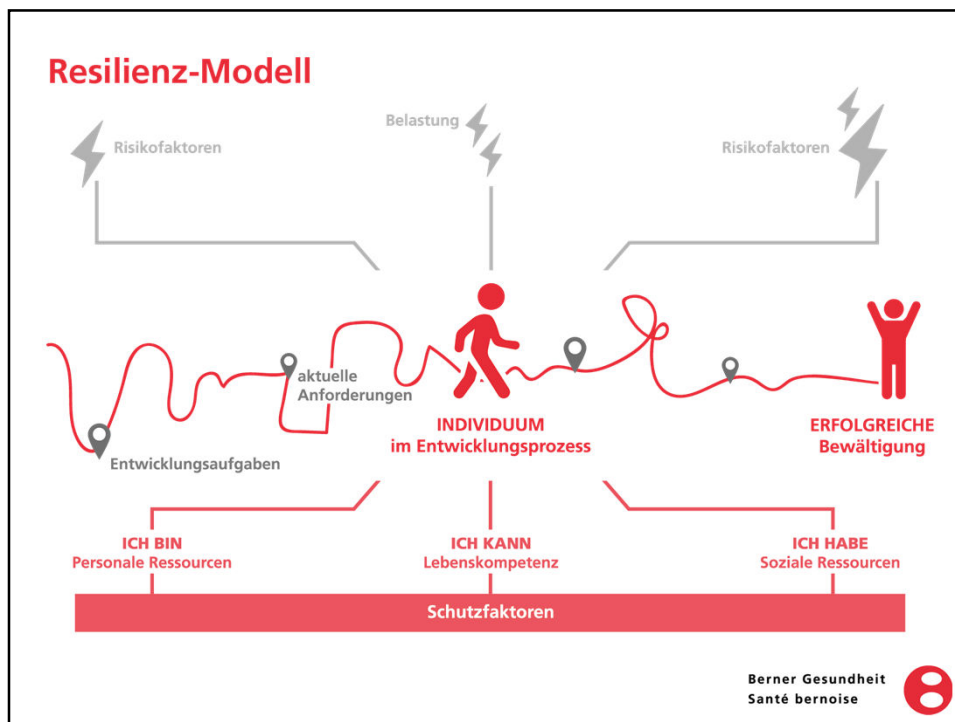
Resilienz-Modell

Risikofaktoren

Belastung

Risikofaktoren

aktuelle Anforderungen

Entwicklungsaufgaben

INDIVIDUUM
im Entwicklungsprozess

ERFOLGREICHE
Bewältigung

ICH BIN
Personale Ressourcen

ICH KANN
Lebenskompetenz

ICH HABE
Soziale Ressourcen

Schutzfaktoren

Berner Gesundheit
Santé bernoise